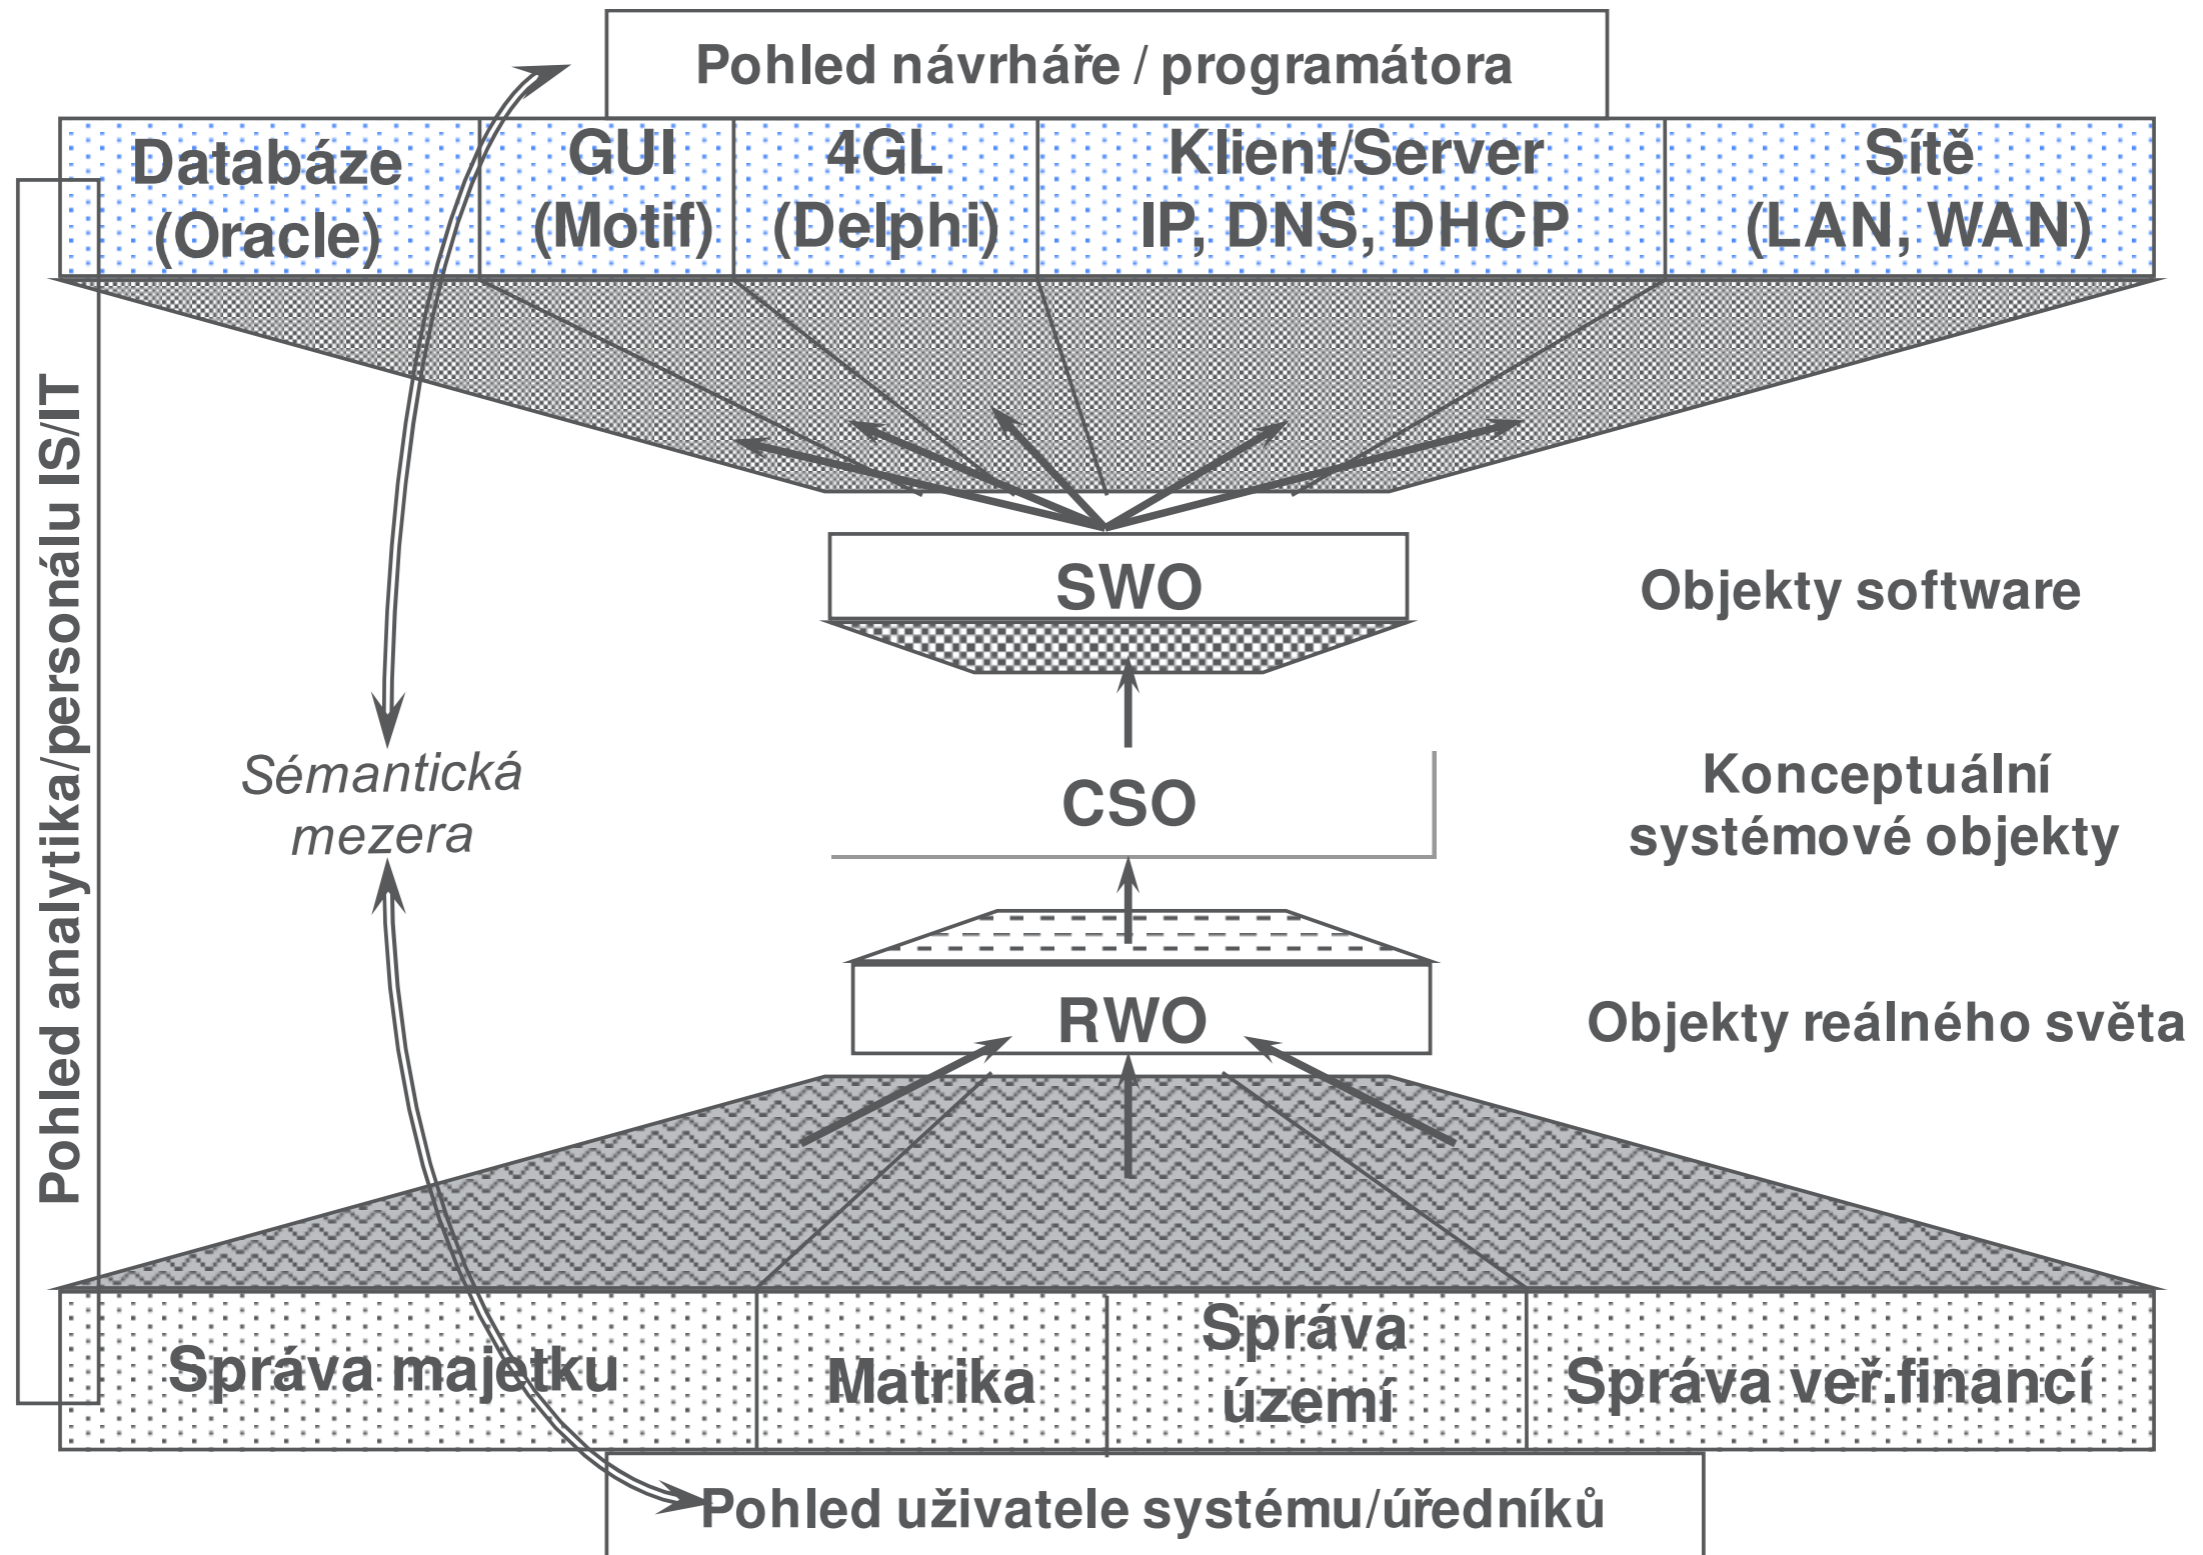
Pohled návrháře / programátora

Databáze (Oracle)

GUI (Motif)

4GL (Delphi)

Klient/Server IP, DNS, DHCP

Sítě (LAN, WAN)

Pohled analytika/personálu IS/IT

SWO

Objekty software

Sémantická mezera

CSO

Konceptuální systémové objekty

RWO

Objekty reálného světa

Správa majetku

Matrika

Správa území

Správa veř.financí

Pohled uživatele systému/úředníků